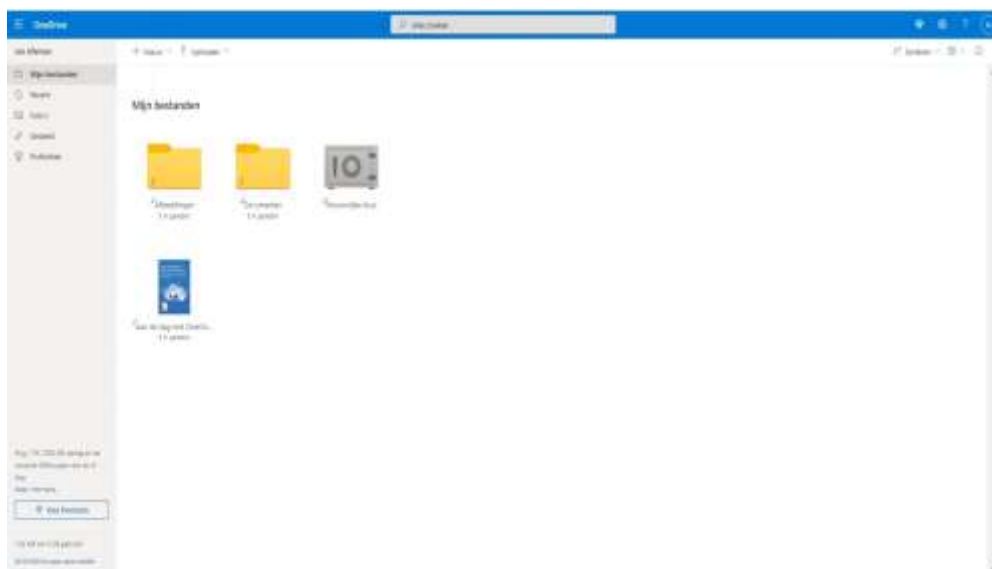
OneDrive

Alles doorzoeken

Jan Klerken

Mijn bestanden

Recent

Foto's

Gedeeld

Prullenbak

+ Nieuw

Uploaden

Sorteren

Mijn bestanden

Afbeeldingen

1 k geleden

Documenten

1 k geleden

Persoonlijke kluis

Aan de slag met OneDriv...

1 k geleden

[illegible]

Meer informatie

Premium

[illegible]

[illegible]